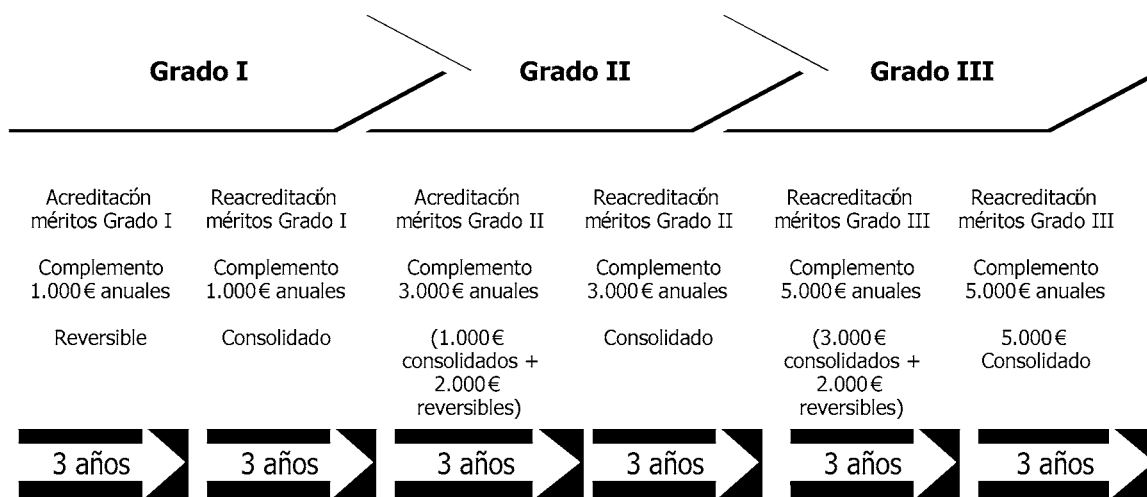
Grado I

Grado II

Grado III

Acreditación méritos Grado I

Complemento 1.000€ anuales

Reversible

3 años

Reacreditacón méritos Grado I

Complemento 1.000€ anuales

Consolidado

3 años

Acreditación méritos Grado II

Complemento 3.000€ anuales

(1.000€ consolidados + 2.000€ reversibles)

3 años

Reacreditacón méritos Grado II

Complemento 3.000€ anuales

Consolidado

3 años

Reacreditacón méritos Grado III

Complemento 5.000€ anuales

(3.000€ consolidados + 2.000€ reversibles)

3 años

Reacreditacón méritos Grado III

Complemento 5.000€ anuales

5.000€ Consolidado

3 años